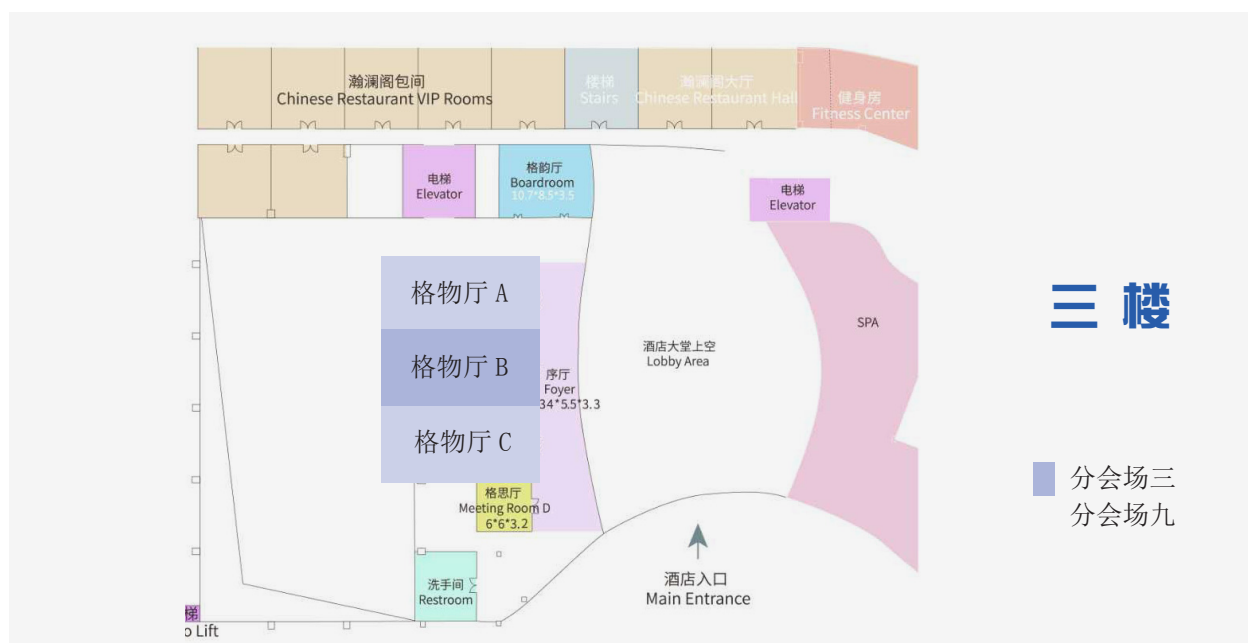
瀚澜阁包间
Chinese Restaurant VIP Rooms

楼梯
Stairs

瀚澜阁大厅
Chinese Restaurant Hall

健身房
Fitness Center

电梯
Elevator

格韵厅
Boardroom
10.7*8.5*3.5

电梯
Elevator

格物厅 A

格物厅 B

格物厅 C

序厅
Foyer
34*5.5*3.3

酒店大堂上空
Lobby Area

SPA

三 楼

格思厅
Meeting Room D
6*6*3.2

洗手间
Restroom

酒店入口
Main Entrance

梯
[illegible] Lift

分会场三
分会场九